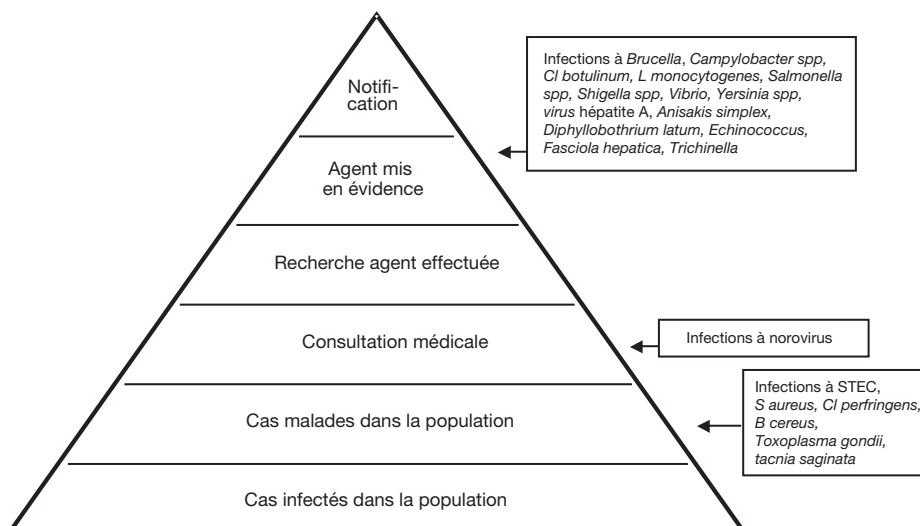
Notification

Agent mis en évidence

Recherche agent effectuée

Consultation médicale

Cas malades dans la population

Cas infectés dans la population

Infections à Brucella, Campylobacter spp, Cl botulinum, L monocytogenes, Salmonella spp, Shigella spp, Vibrio, Yersinia spp, virus hépatite A, Anisakis simplex, Diphyllobothrium latum, Echinococcus, Fasciola hepatica, Trichinella

Infections à norovirus

Infections à STEC, S aureus, Cl perfringens, B cereus, Toxoplasma gondii, tacnia saginata